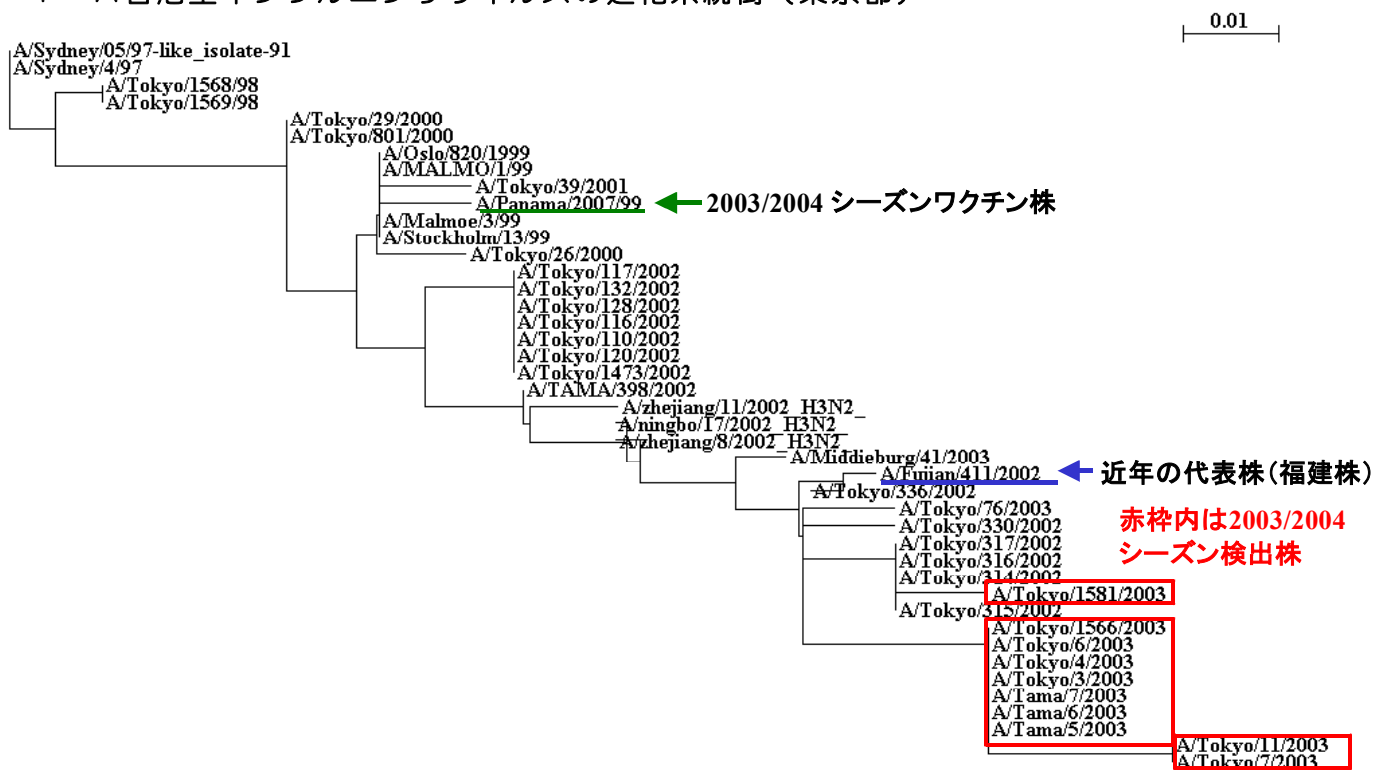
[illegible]

0.01

A/Sydney/05/97-like_isolate-91
A/Sydney/4/97
A/Tokyo/1568/98
A/Tokyo/1569/98
A/Tokyo/29/2000
A/Tokyo/801/2000
A/Oslo/820/1999
A/MALMO/1/99
A/Tokyo/39/2001
A/Panama/2007/99
2003/2004 シーズンワクチン株
A/Malmoe/3/99
A/Stockholm/13/99
A/Tokyo/26/2000
A/Tokyo/117/2002
A/Tokyo/132/2002
A/Tokyo/128/2002
A/Tokyo/116/2002
A/Tokyo/110/2002
A/Tokyo/120/2002
A/Tokyo/1473/2002
A/TAMA/398/2002
A/zhejiang/11/2002_H3N2_
A/ningbo/17/2002_H3N2_
A/zhejiang/8/2002_H3N2_
A/Middieburg/41/2003
A/Fujian/411/2002
近年の代表株(福建株)
A/Tokyo/336/2002
A/Tokyo/76/2003
A/Tokyo/330/2002
赤枠内は2003/2004 シーズン検出株
A/Tokyo/317/2002
A/Tokyo/316/2002
A/Tokyo/314/2002
A/Tokyo/1581/2003
A/Tokyo/315/2002
A/Tokyo/1566/2003
A/Tokyo/6/2003
A/Tokyo/4/2003
A/Tokyo/3/2003
A/Tama/7/2003
A/Tama/6/2003
A/Tama/5/2003
A/Tokyo/11/2003
A/Tokyo/7/2003